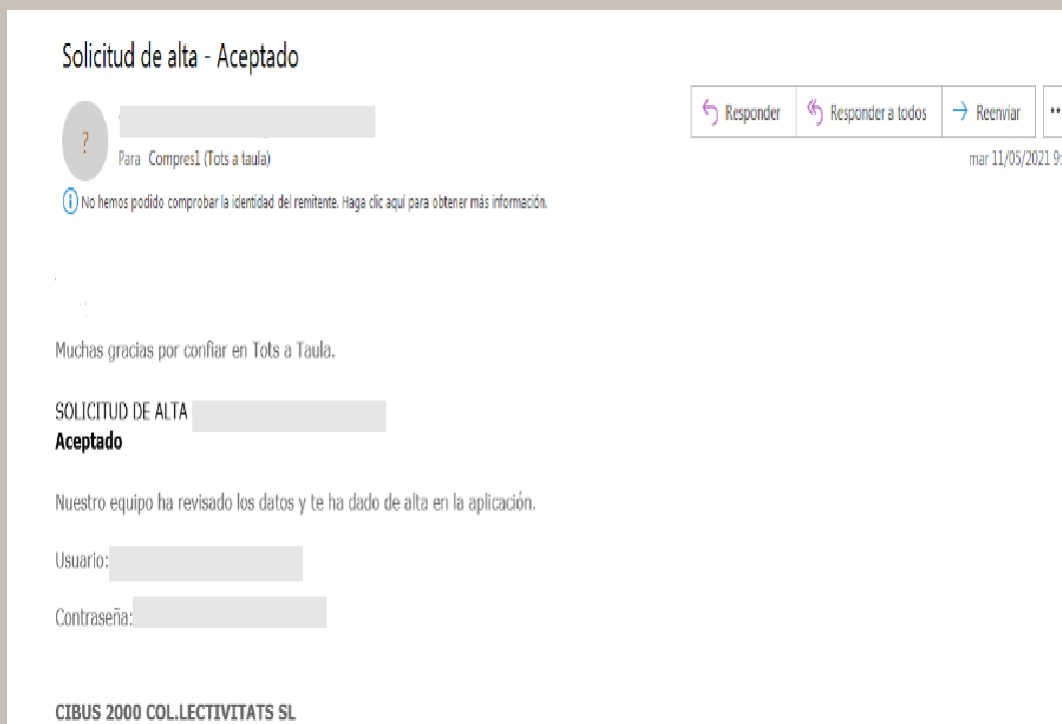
Solicitud de alta - Aceptado

?

Para Compres1 (Tots a taula)

Responder | Responder a todos | Reenviar | ...

mar 11/05/2021 9:

No hemos podido comprobar la identidad del remitente. Haga clic aquí para obtener más información.

Muchas gracias por confiar en Tots a Taula.

SOLICITUD DE ALTA
**Aceptado**

Nuestro equipo ha revisado los datos y te ha dado de alta en la aplicación.

Usuario:

Contraseña:

**CIBUS 2000 COL.LECTIVITATS SL**